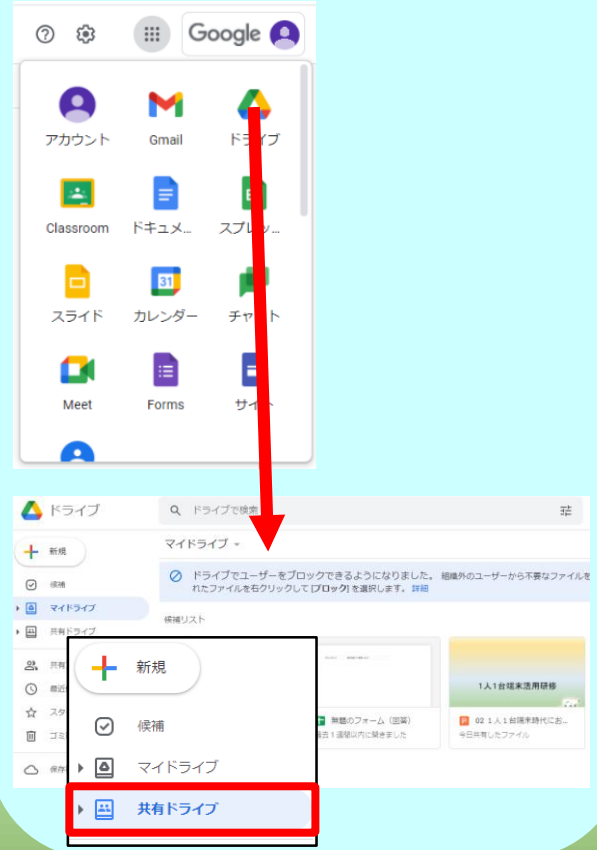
Google

アカウント
Gmail
ドライブ
Classroom
ドキュメ…
スプレッ…
スライド
カレンダー
チャット
Meet
Forms
サイト

ドライブ
ドライブで検索
新規
候補
マイドライブ
共有ドライブ
共有
最近
スタ
ゴミ
保存
マイドライブ
ドライブでユーザーをブロックできるようになりました。組織外のユーザーから不要なファイルを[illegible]れたファイルを右クリックして [ブロック] を選択します。詳細
候補リスト
無題のフォーム（回答）
過去 1 週間以内に開きました
1人1台端末活用研修
02 1人1台端末時代にお…
今日共有したファイル

新規
候補
マイドライブ
共有ドライブ